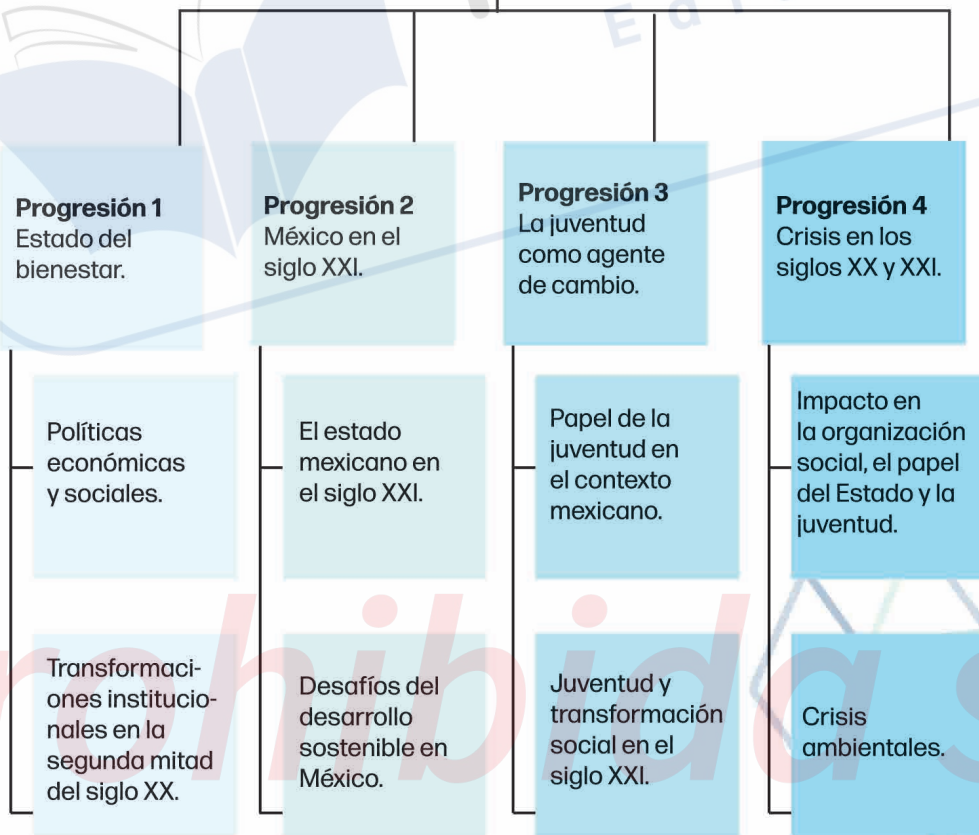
**Progresión 1**
Estado del bienestar.

Políticas económicas y sociales.

Transformaciones institucionales en la segunda mitad del siglo XX.

**Progresión 2**
México en el siglo XXI.

El estado mexicano en el siglo XXI.

Desafíos del desarrollo sostenible en México.

**Progresión 3**
La juventud como agente de cambio.

Papel de la juventud en el contexto mexicano.

Juventud y transformación social en el siglo XXI.

**Progresión 4**
Crisis en los siglos XX y XXI.

Impacto en la organización social, el papel del Estado y la juventud.

Crisis ambientales.

Ed
rohibida s